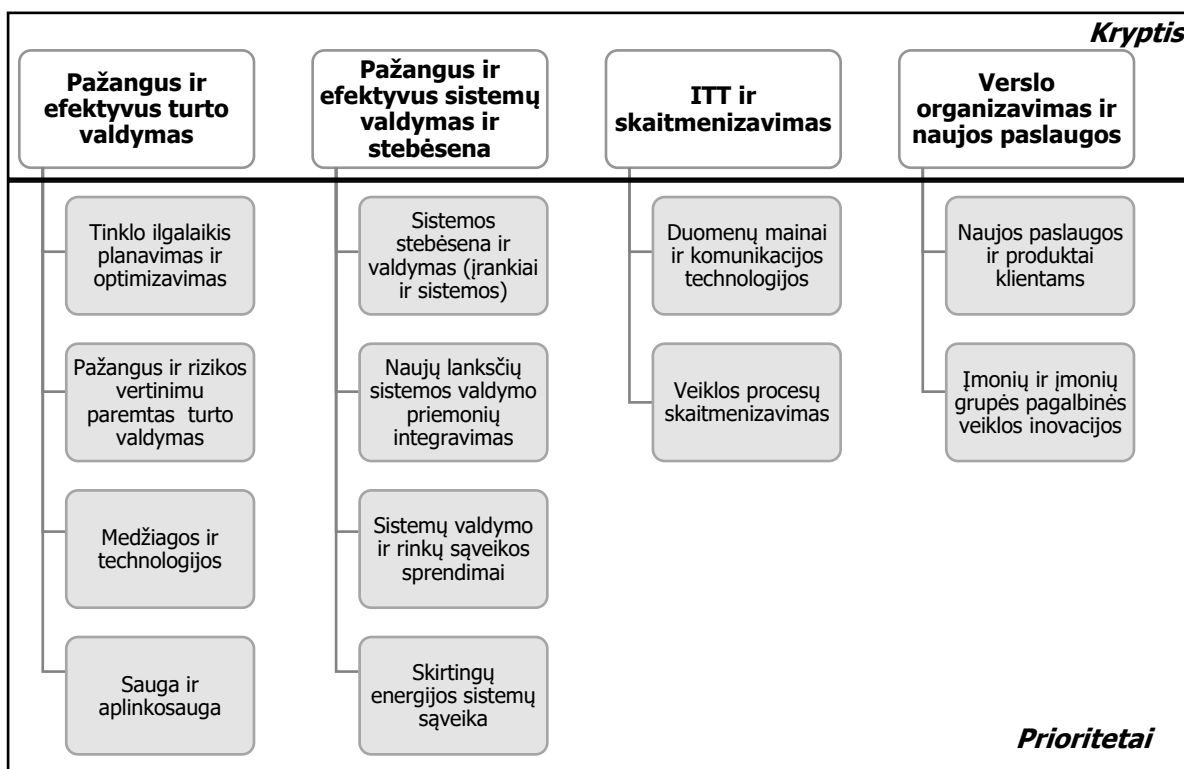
Kryptis

Pažangus ir efektyvus turto valdymas

Pažangus ir efektyvus sistemų valdymas ir stebėsena

ITT ir skaitmenizavimas

Verslo organizavimas ir naujos paslaugos

Tinklo ilgalaikis planavimas ir optimizavimas

Pažangus ir rizikos vertinimu paremtas turto valdymas

Medžiagos ir technologijos

Sauga ir aplinkosauga

Sistemos stebėsena ir valdymas (įrankiai ir sistemos)

Naujų lanksčių sistemos valdymo priemonių integravimas

Sistemų valdymo ir rinkų sąveikos sprendimai

Skirtingų energijos sistemų sąveika

Duomenų mainai ir komunikacijos technologijos

Veiklos procesų skaitmenizavimas

Naujos paslaugos ir produktai klientams

Įmonių ir įmonių grupės pagalbinės veiklos inovacijos

Prioritetai